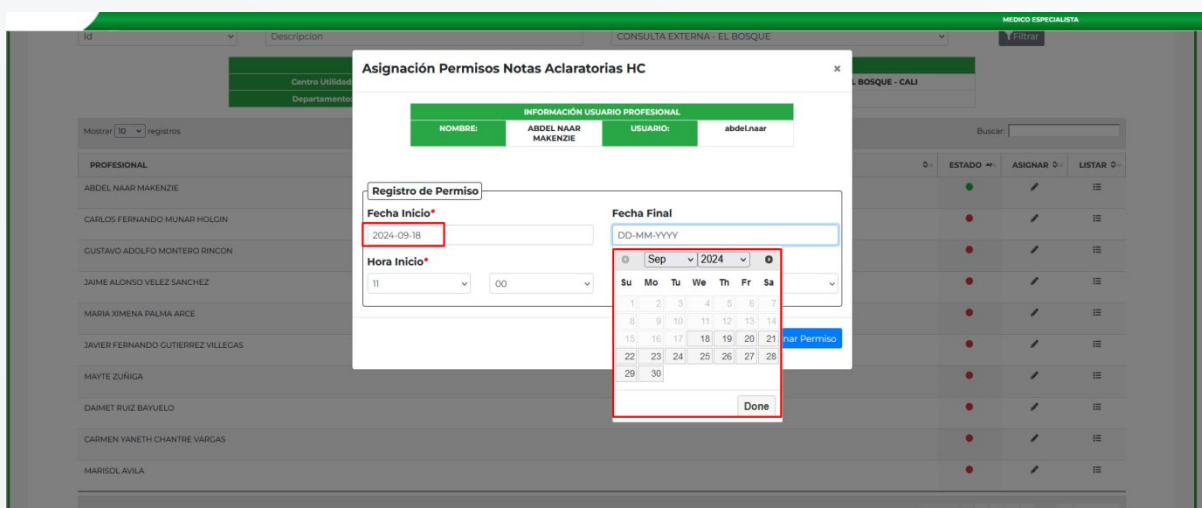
MEDICO ESPECIALISTA

Id | Descripcion | CONSULTA EXTERNA - EL BOSQUE | Filtrar

Centro Utilidad | L BOSQUE - CALI
Departamento

Mostrar 10 registros

Buscar:

| PROFESIONAL | ESTADO | ASIGNAR | LISTAR |
|---|---|---|---|
| ABDEL NAAR MAKENZIE | | | |
| CARLOS FERNANDO MUNAR HOLGIN | | | |
| GUSTAVO ADOLFO MONTERO RINCON | | | |
| JAIME ALONSO VELEZ SANCHEZ | | | |
| MARIA XIMENA PALMA ARCE | | | |
| JAVIER FERNANDO GUTIERREZ VILLEGAS | | | |
| MAYTE ZUÑIGA | | | |
| DAIMET RUIZ BAYUELO | | | |
| CARMEN YANETH CHANTRE VARGAS | | | |
| MARISOL AVILA | | | |

Asignación Permisos Notas Aclaratorias HC ×

| INFORMACIÓN USUARIO PROFESIONAL | | | |
|---|---|---|---|
| NOMBRE: | ABDEL NAAR MAKENZIE | USUARIO: | abdel.naar |

Registro de Permiso

Fecha Inicio*
2024-09-18

Fecha Final
DD-MM-YYYY

Hora Inicio*
11 | 00

nar Permiso

Sep 2024

| Su | Mo | Tu | We | Th | Fr | Sa |
|---|---|---|---|---|---|---|
| 1 | 2 | 3 | 4 | 5 | 6 | 7 |
| 8 | 9 | 10 | 11 | 12 | 13 | 14 |
| 15 | 16 | 17 | 18 | 19 | 20 | 21 |
| 22 | 23 | 24 | 25 | 26 | 27 | 28 |
| 29 | 30 | | | | | |

Done